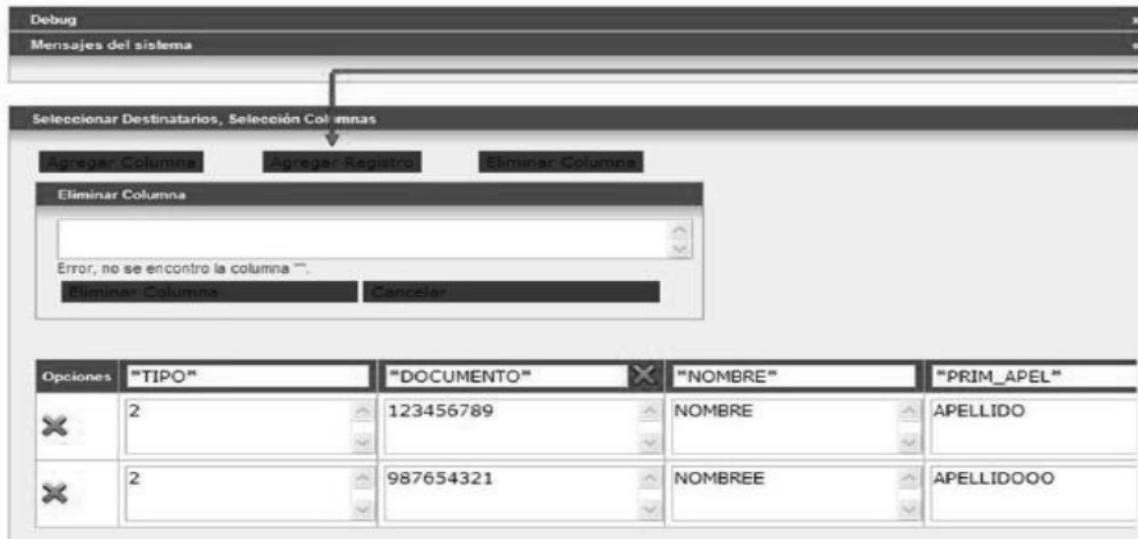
Debug

Mensajes del sistema

Seleccionar Destinatarios, Selección Columnas

Agregar Columna Agregar Registro Eliminar Columna

Eliminar Columna

Error, no se encontro la columna "".

Eliminar Columna Cancelar

| Opciones | "TIPO" | "DOCUMENTO" | "NOMBRE" | "PRIM_APEL" |
|---|---|---|---|---|
| | 2 | 123456789 | NOMBRE | APELLIDO |
| | 2 | 987654321 | NOMBREE | APELLIDOOO |